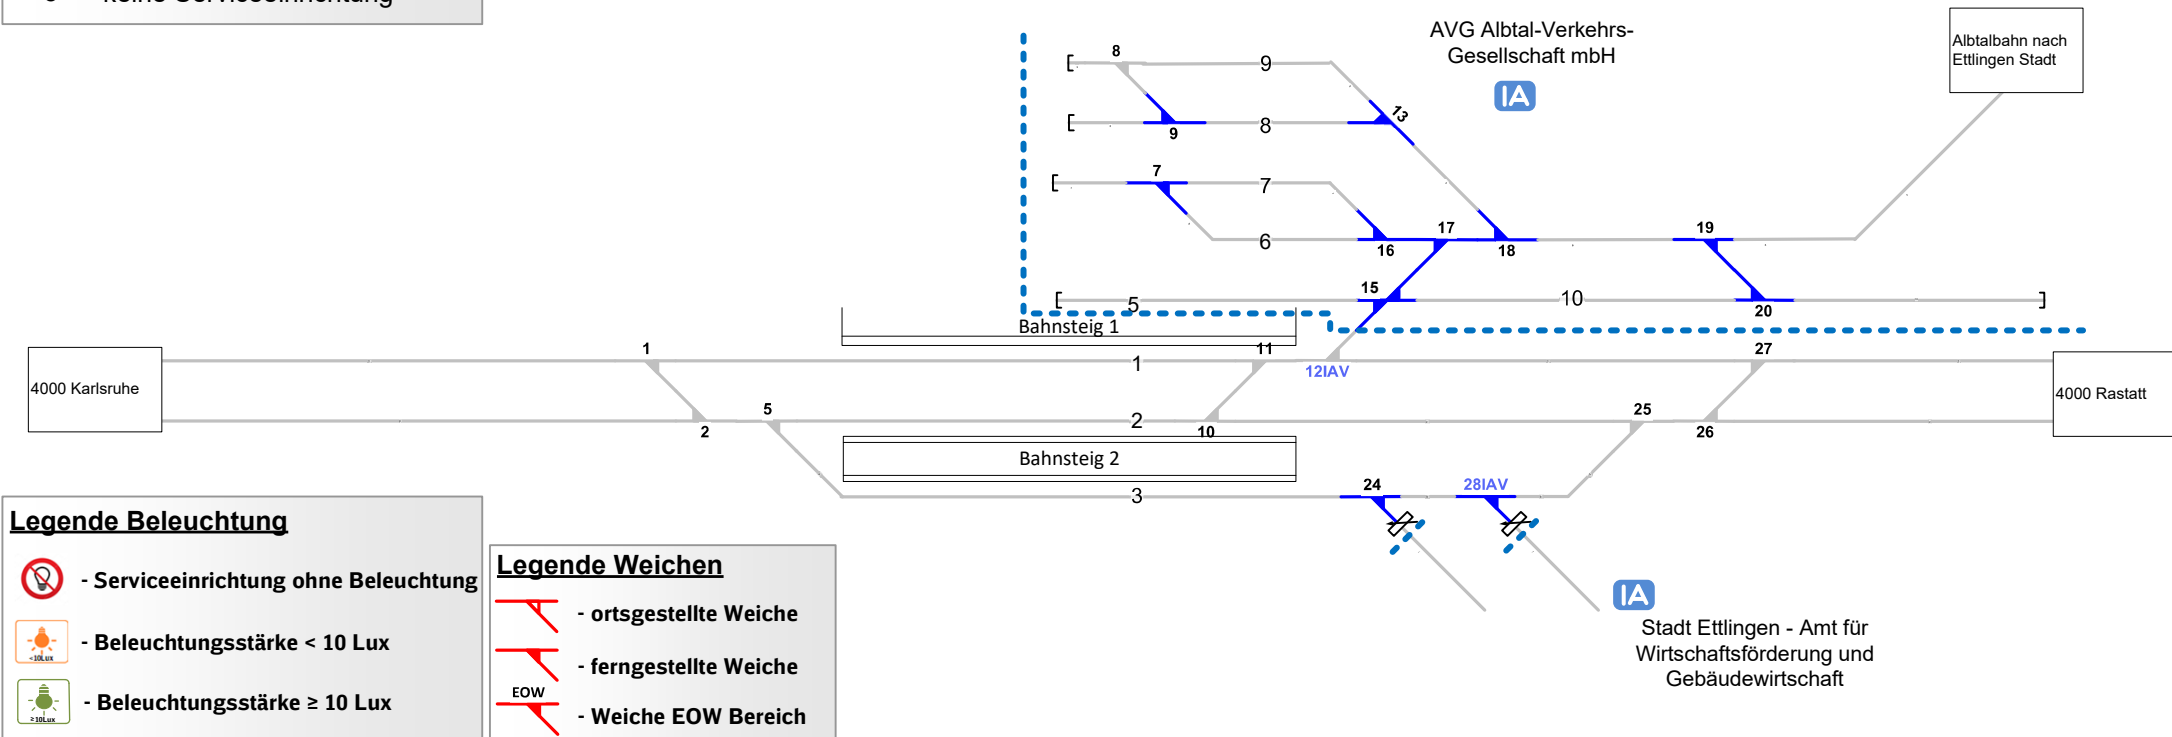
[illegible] keine Serviceeinrichtung

AVG Albtal-Verkehrs-Gesellschaft mbH

IA

Albtalbahn nach Ettlingen Stadt

8
9
9
8
13
7
7
6
16
17
18
19
15
5
10
20
Bahnsteig 1
4000 Karlsruhe
1
11
12IAV
27
1
4000 Rastatt
5
2
2
10
25
26
Bahnsteig 2
3
24
28IAV

Legende Beleuchtung
- Serviceeinrichtung ohne Beleuchtung
<10Lux - Beleuchtungsstärke < 10 Lux
≥10Lux - Beleuchtungsstärke ≥ 10 Lux

Legende Weichen
- ortsgestellte Weiche
- ferngestellte Weiche
EOW - Weiche EOW Bereich

IA
Stadt Ettlingen - Amt für Wirtschaftsförderung und Gebäudewirtschaft